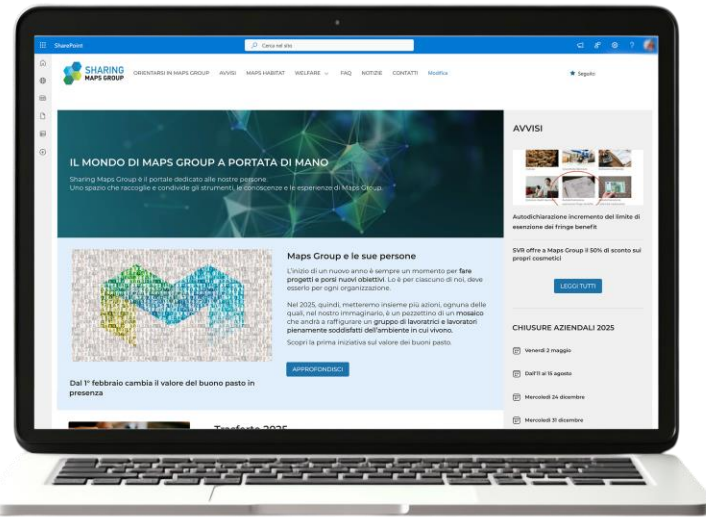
SharePoint

Cerca nel sito

SHARING MAPS GROUP

ORIENTARSI IN MAPS GROUP AVVISI MAPS HABITAT WELFARE FAQ NOTIZIE CONTATTI Modifica

Seguito

IL MONDO DI MAPS GROUP A PORTATA DI MANO

Sharing Maps Group è il portale dedicato alle nostre persone.
Uno spazio che raccoglie e condivide gli strumenti, le conoscenze e le esperienze di Maps Group.

Maps Group e le sue persone

L'inizio di un nuovo anno è sempre un momento per fare progetti e porsi nuovi obiettivi. Lo è per ciascuno di noi, deve esserlo per ogni organizzazione.

Nel 2025, quindi, metteremo insieme più azioni, ognuna delle quali, nel nostro immaginario, è un pezzettino di un mosaico che andrà a raffigurare un gruppo di lavoratrici e lavoratori pienamente soddisfatti dell'ambiente in cui vivono.

Scopri la prima iniziativa sul valore dei buoni pasto.

APPROFONDISCI

Dal 1° febbraio cambia il valore del buono pasto in presenza

Trasferte 2025

AVVISI

Autodichiarazione incremento del limite di esenzione dei fringe benefit

SVR offre a Maps Group il 50% di sconto sui propri cosmetici

LEGGI TUTTI

CHIUSURE AZIENDALI 2025

Venerdì 2 maggio

Dall'11 al 15 agosto

Mercoledì 24 dicembre

Mercoledì 31 dicembre